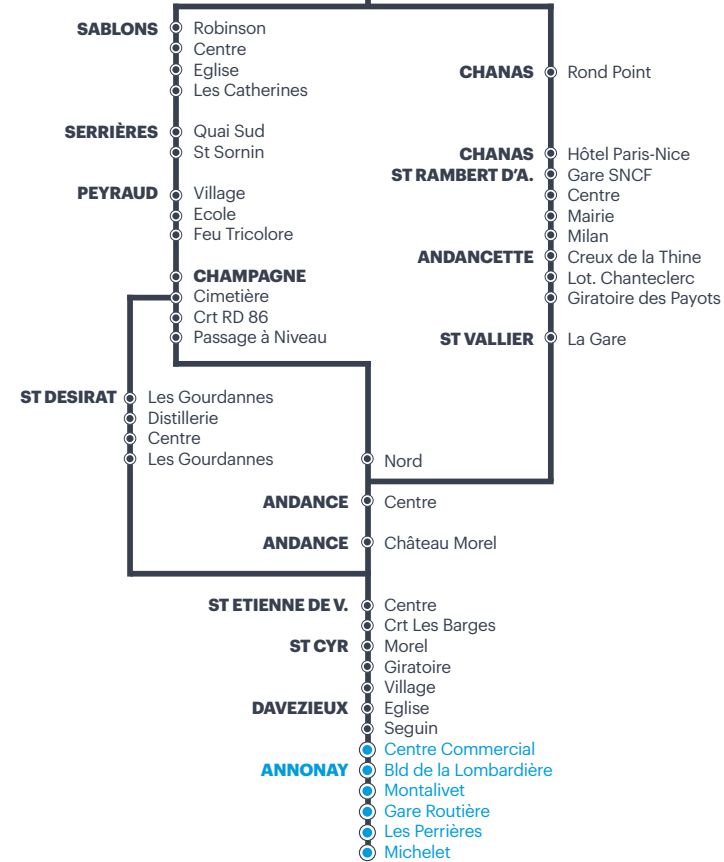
SABLONS Robinson
Centre
Eglise
Les Catherines

SERRIÈRES Quai Sud
St Sornin

PEYRAUD Village
Ecole
Feu Tricolore

CHAMPAGNE
Cimetière
Crt RD 86
Passage à Niveau

CHANAS Rond Point

CHANAS Hôtel Paris-Nice
ST RAMBERT D'A. Gare SNCF
Centre
Mairie
Milan
ANDANCETTE Creux de la Thine
Lot. Chanteclerc
Giratoire des Payots

ST VALLIER La Gare

ST DESIRAT Les Gourdannes
Distillerie
Centre
Les Gourdannes

Nord

ANDANCE Centre

ANDANCE Château Morel

ST ETIENNE DE V. Centre
Crt Les Barges
ST CYR Morel
Giratoire
Village
DAVEZIEUX Eglise
Seguin
Centre Commercial
ANNONAY Bld de la Lombardière
Montalivet
Gare Routière
Les Perrières
Michelet